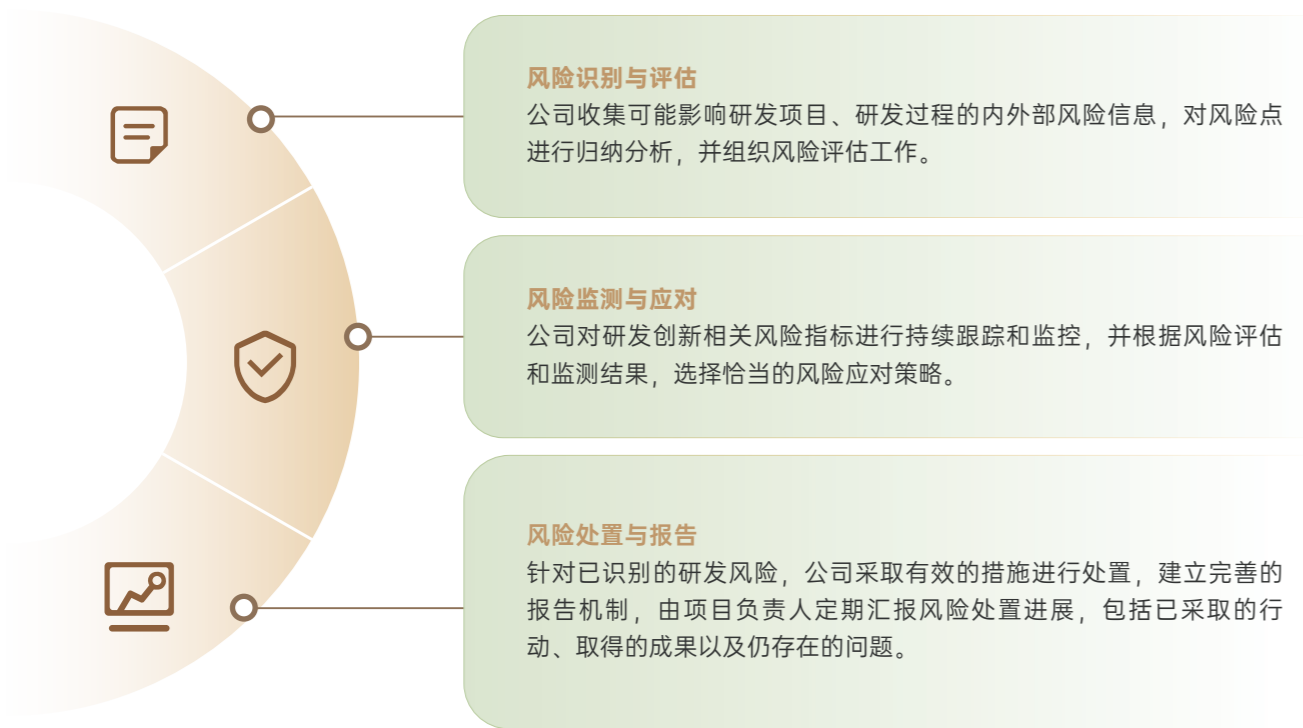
风险识别与评估

公司收集可能影响研发项目、研发过程的内外部风险信息，对风险点进行归纳分析，并组织风险评估工作。

风险监测与应对

公司对研发创新相关风险指标进行持续跟踪和监控，并根据风险评估和监测结果，选择恰当的风险应对策略。

风险处置与报告

针对已识别的研发风险，公司采取有效的措施进行处置，建立完善的报告机制，由项目负责人定期汇报风险处置进展，包括已采取的行动、取得的成果以及仍存在的问题。